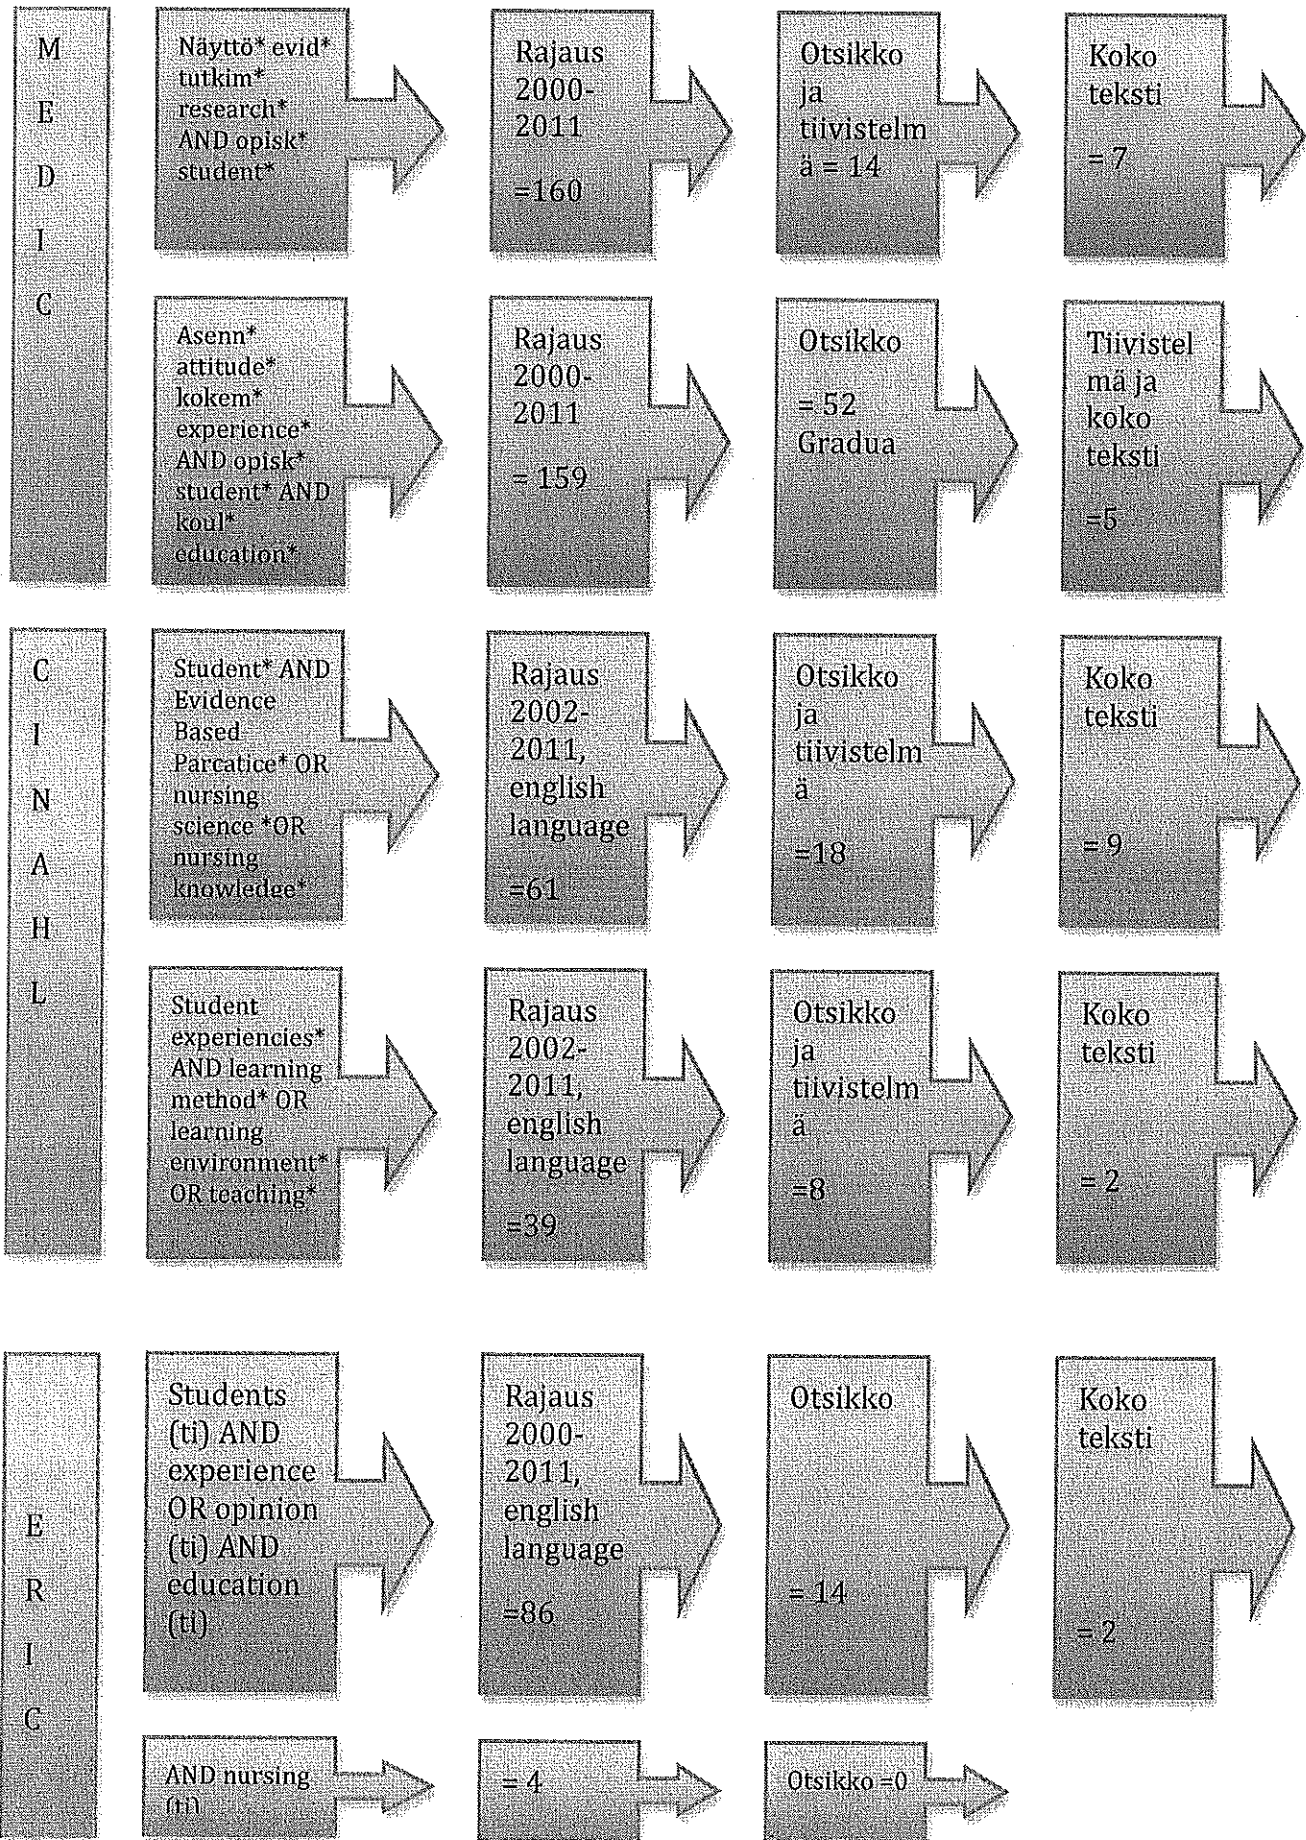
MEDIC

Näyttö* evid* tutkim* research* AND opisk* student*

Rajaus 2000-2011

=160

Otsikko ja tiivistelmä = 14

Koko teksti

= 7

Asenn* attitude* kokem* experience* AND opisk* student* AND koul* education*

Rajaus 2000-2011

= 159

Otsikko

= 52 Gradua

Tiivistelmä ja koko teksti

=5

CINAHL

Student* AND Evidence Based Parcatice* OR nursing science *OR nursing knowledge*

Rajaus 2002-2011, english language

=61

Otsikko ja tiivistelmä

=18

Koko teksti

= 9

Student experiencies* AND learning method* OR learning environment* OR teaching*

Rajaus 2002-2011, english language

=39

Otsikko ja tiivistelmä

=8

Koko teksti

= 2

ERIC

Students (ti) AND experience OR opinion (ti) AND education (ti)

Rajaus 2000-2011, english language

=86

Otsikko

= 14

Koko teksti

= 2

AND nursing (ti)

= 4

Otsikko =0